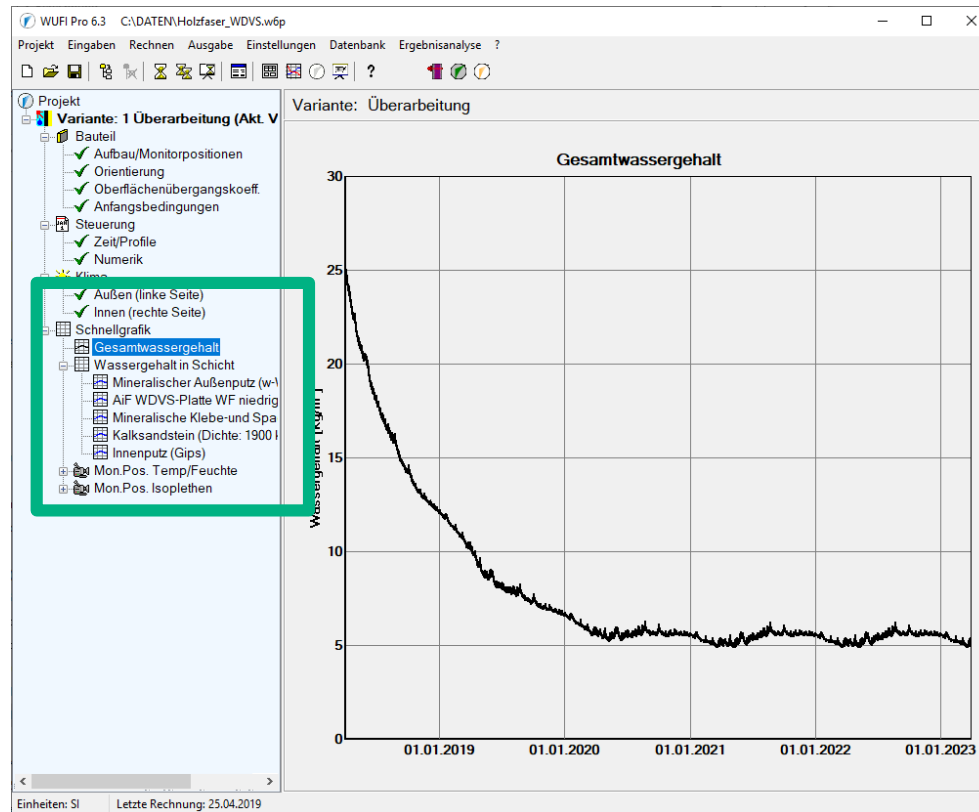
WUFI Pro 6.3 C:\DATEN\Holzfaser_WDVS.w6p

Projekt Eingaben Rechnen Ausgabe Einstellungen Datenbank Ergebnisanalyse ?

?

Projekt
Variante: 1 Überarbeitung (Akt. V
Bauteil
Aufbau/Monitorpositionen
Orientierung
Oberflächenübergangskoeff.
Anfangsbedingungen
Steuerung
Zeit/Profile
Numerik
Klima
Außen (linke Seite)
Innen (rechte Seite)
Schnellgrafik
Gesamtwassergehalt
Wassergehalt in Schicht
Mineralischer Außenputz (w-\
AiF WDVS-Platte WF niedrig
Mineralische Klebe-und Spa
Kalksandstein (Dichte: 1900 l
Innenputz (Gips)
Mon.Pos. Temp/Feuchte
Mon.Pos. Isoplethen

Variante: Überarbeitung

Gesamtwassergehalt

Wassergehalt [kg/m²]

30
25
20
15
10
5
0

01.01.2019 01.01.2020 01.01.2021 01.01.2022 01.01.2023

Einheiten: SI Letzte Rechnung: 25.04.2019